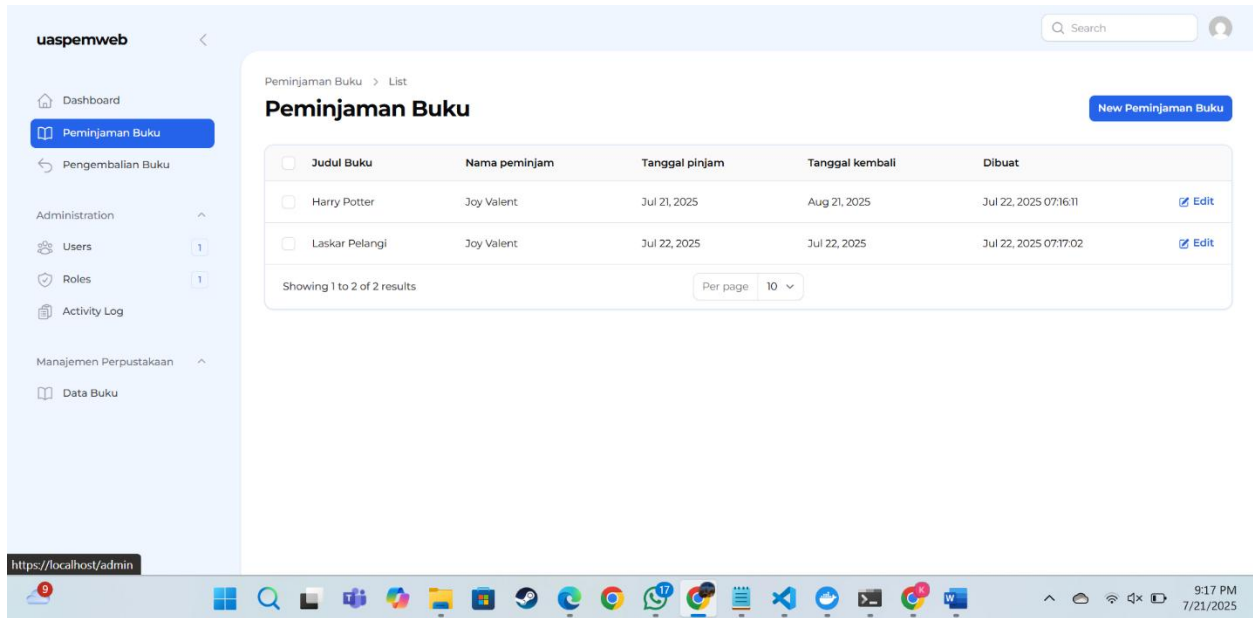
uaspemweb

Search

Dashboard
Peminjaman Buku
Pengembalian Buku

Administration
Users 1
Roles 1
Activity Log

Manajemen Perpustakaan
Data Buku

Peminjaman Buku > List

Peminjaman Buku

New Peminjaman Buku

| Judul Buku | Nama peminjam | Tanggal pinjam | Tanggal kembali | Dibuat | |
|---|---|---|---|---|---|
| Harry Potter | Joy Valent | Jul 21, 2025 | Aug 21, 2025 | Jul 22, 2025 07:16:11 | Edit |
| Laskar Pelangi | Joy Valent | Jul 22, 2025 | Jul 22, 2025 | Jul 22, 2025 07:17:02 | Edit |

Showing 1 to 2 of 2 results

Per page 10

https://localhost/admin

9

17

9:17 PM
7/21/2025